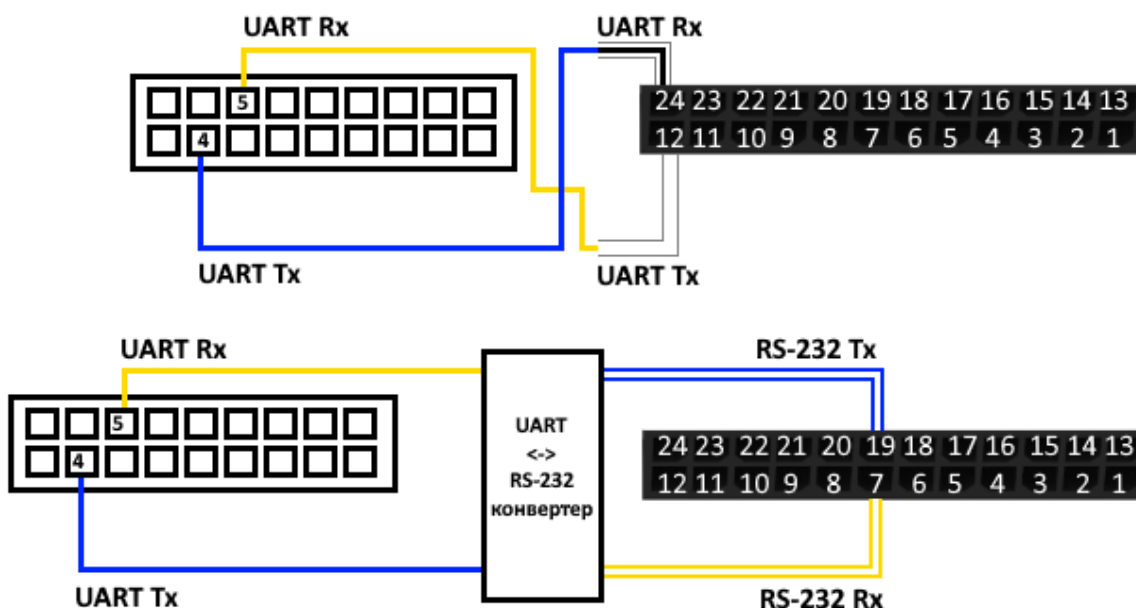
UART Rx

5

4

UART Tx

UART Rx

24 23 22 21 20 19 18 17 16 15 14 13
12 11 10 9 8 7 6 5 4 3 2 1

UART Tx

UART Rx

5

4

UART Tx

UART
<->
RS-232
конвертер

RS-232 Tx

24 23 22 21 20 19 18 17 16 15 14 13
12 11 10 9 8 7 6 5 4 3 2 1

RS-232 Rx